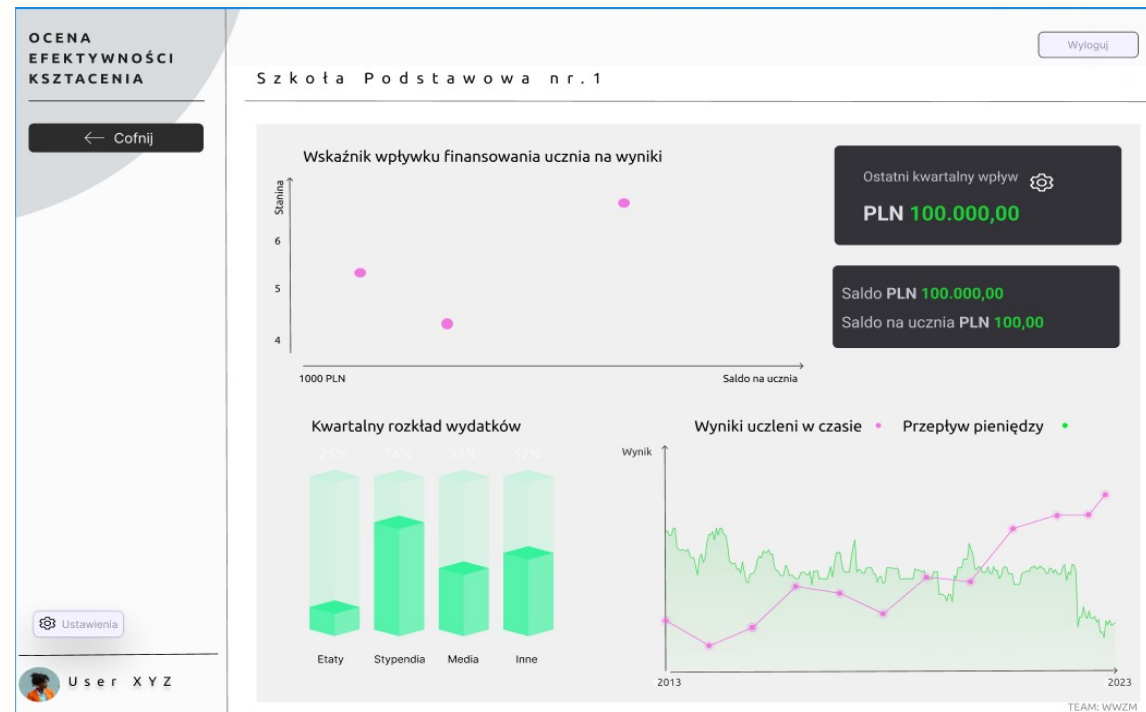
OCENA EFEKTYWNOŚCI KSZTACENIA

Cofnij

Wyloguj

Szkoła Podstawowa nr.1

Wskaźnik wpływku finansowania ucznia na wyniki

Stanina

6

5

4

1000 PLN

Saldo na ucznia

Ostatni kwartalny wpływ

PLN 100.000,00

Saldo PLN 100.000,00

Saldo na ucznia PLN 100,00

Kwartalny rozkład wydatków

25%

76%

59%

52%

Etaty

Stypendia

Media

Inne

Wyniki uczleni w czasie

Przepływ pieniędzy

Wynik

2013

2023

Ustawienia

User XYZ

TEAM: WWZM